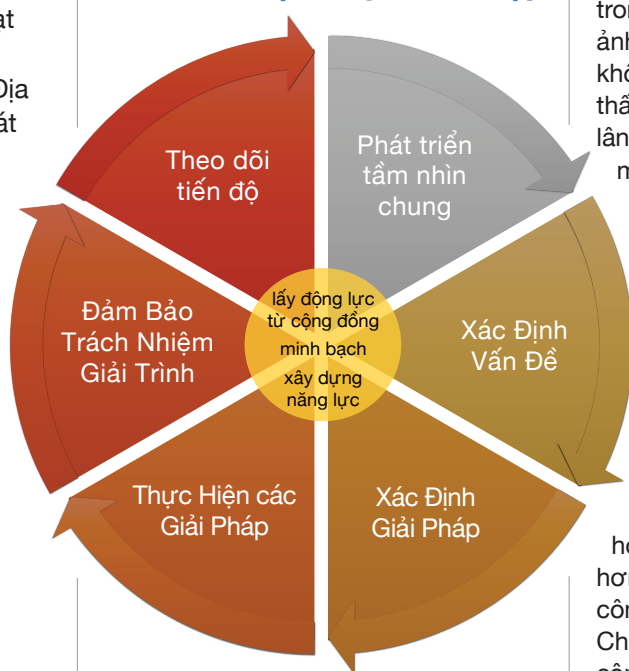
at

Địa
át

tron
ảnh
khó
thấ
lân
m

Theo dõi tiến độ

Phát triển tầm nhìn chung

Xác Định Vấn Đề

Xác Định Giải Pháp

Thực Hiện các Giải Pháp

Đảm Bảo Trách Nhiệm Giải Trình

lấy động lực từ cộng đồng
minh bạch
xây dựng năng lực

hơ
hơ
côn
Ch
côn